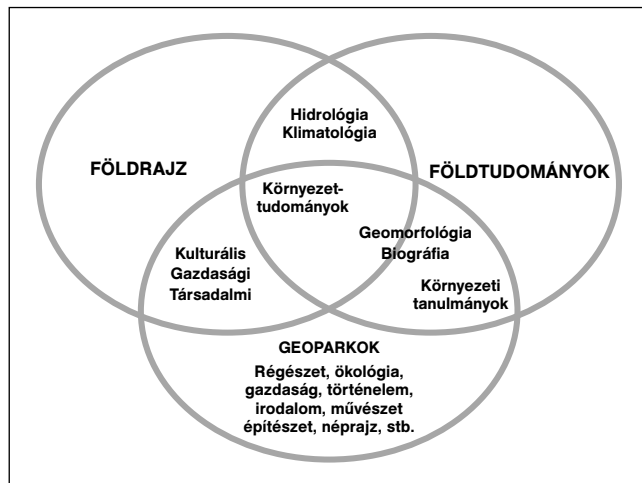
Hidrológia
Klimatológia

FÖLDRAJZ

FÖLDTUDOMÁNYOK

Környezet-
tudományok

Kulturális
Gazdasági
Társadalmi

Geomorfológia
Biográfia

Környezeti
tanulmányok

GEOPARKOK
Régészet, ökológia, gazdaság, történelem, irodalom, művészet építészet, néprajz, stb.